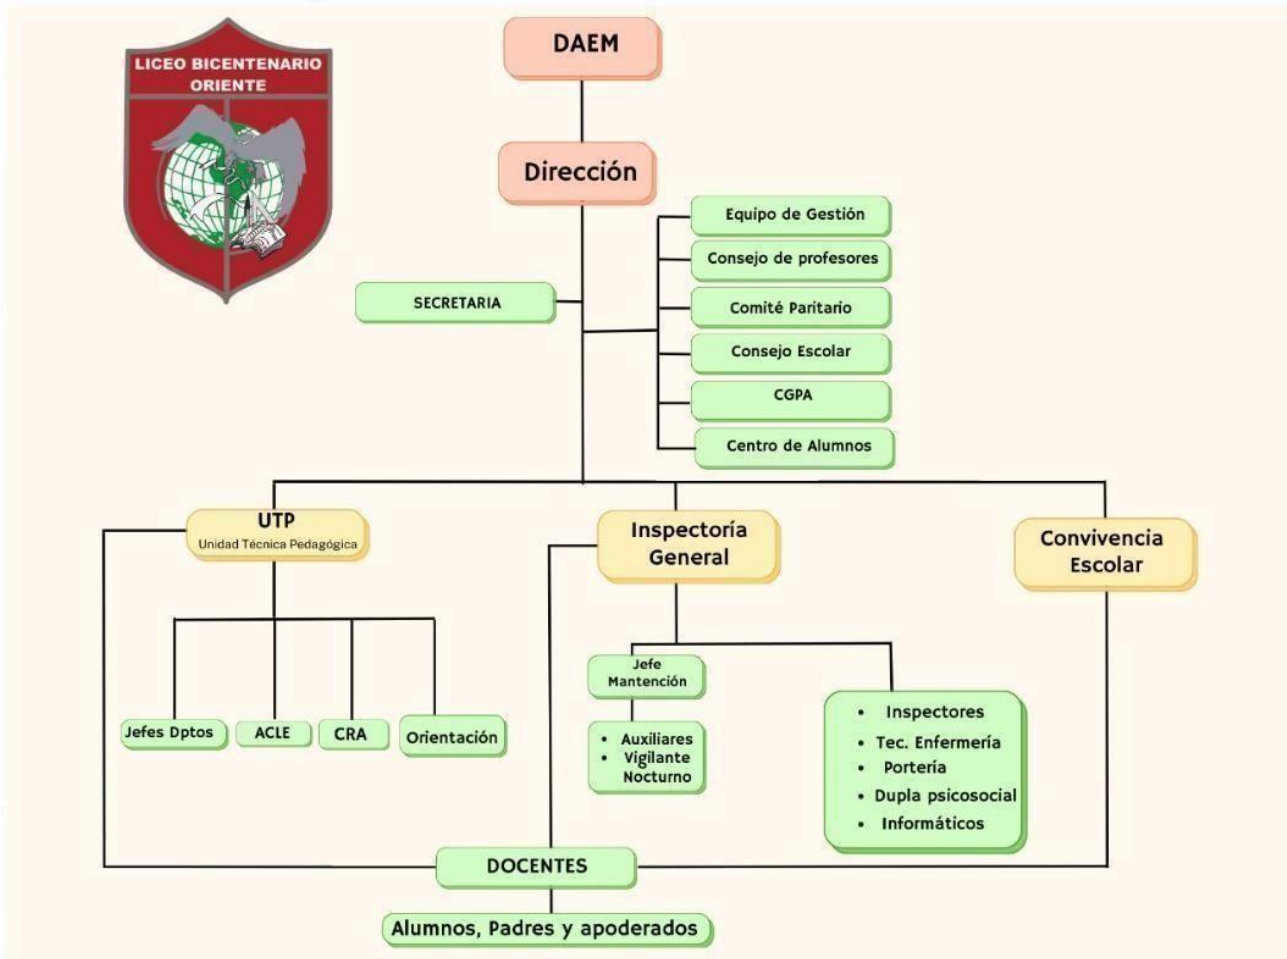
LICEO BICENTENARIO ORIENTE

DAEM

Dirección

Equipo de Gestión

Consejo de profesores

SECRETARIA

Comité Paritario

Consejo Escolar

CGPA

Centro de Alumnos

UTP
Unidad Técnica Pedagógica

Inspectoría General

Convivencia Escolar

Jefes Dptos

ACLE

CRA

Orientación

Jefe Mantención

• Auxiliares
• Vigilante Nocturno

• Inspectores
• Tec. Enfermería
• Portería
• Dupla psicosocial
• Informáticos

DOCENTES

Alumnos, Padres y apoderados